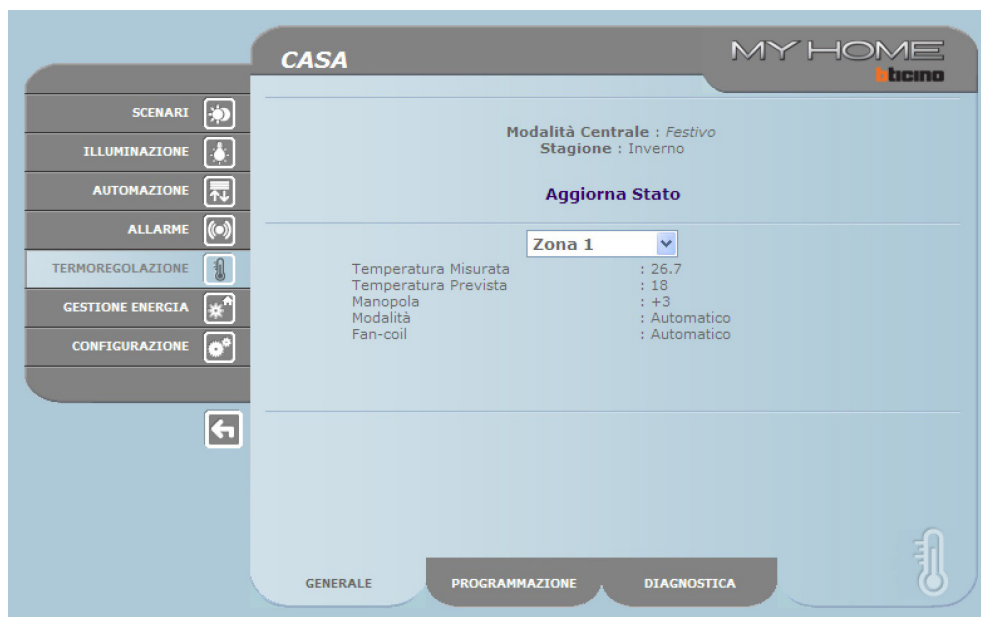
CASA

MY HOME
bticino

SCENARI
ILLUMINAZIONE
AUTOMAZIONE
ALLARME
TERMOREGOLAZIONE
GESTIONE ENERGIA
CONFIGURAZIONE

Modalità Centrale : Festivo
Stagione : Inverno

Aggiorna Stato

Zona 1

| | |
|---|---|
| Temperatura Misurata | : 26.7 |
| Temperatura Prevista | : 18 |
| Manopola | : +3 |
| Modalità | : Automatico |
| Fan-coil | : Automatico |

GENERALE
PROGRAMMAZIONE
DIAGNOSTICA